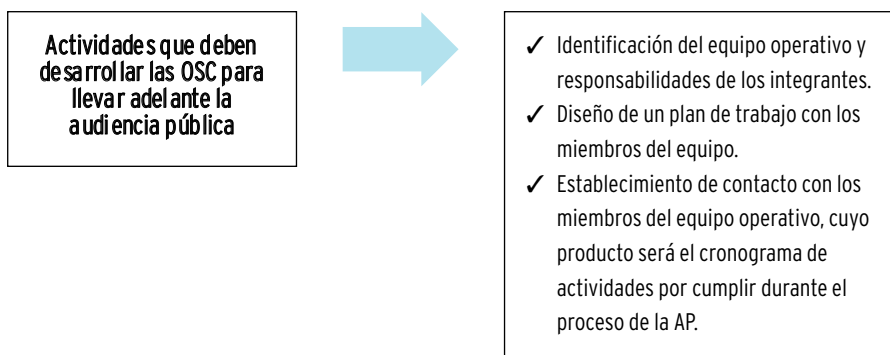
Actividades que deben desarrollar las OSC para llevar adelante la audiencia pública

✓ Identificación del equipo operativo y responsabilidades de los integrantes.
✓ Diseño de un plan de trabajo con los miembros del equipo.
✓ Establecimiento de contacto con los miembros del equipo operativo, cuyo producto será el cronograma de actividades por cumplir durante el proceso de la AP.